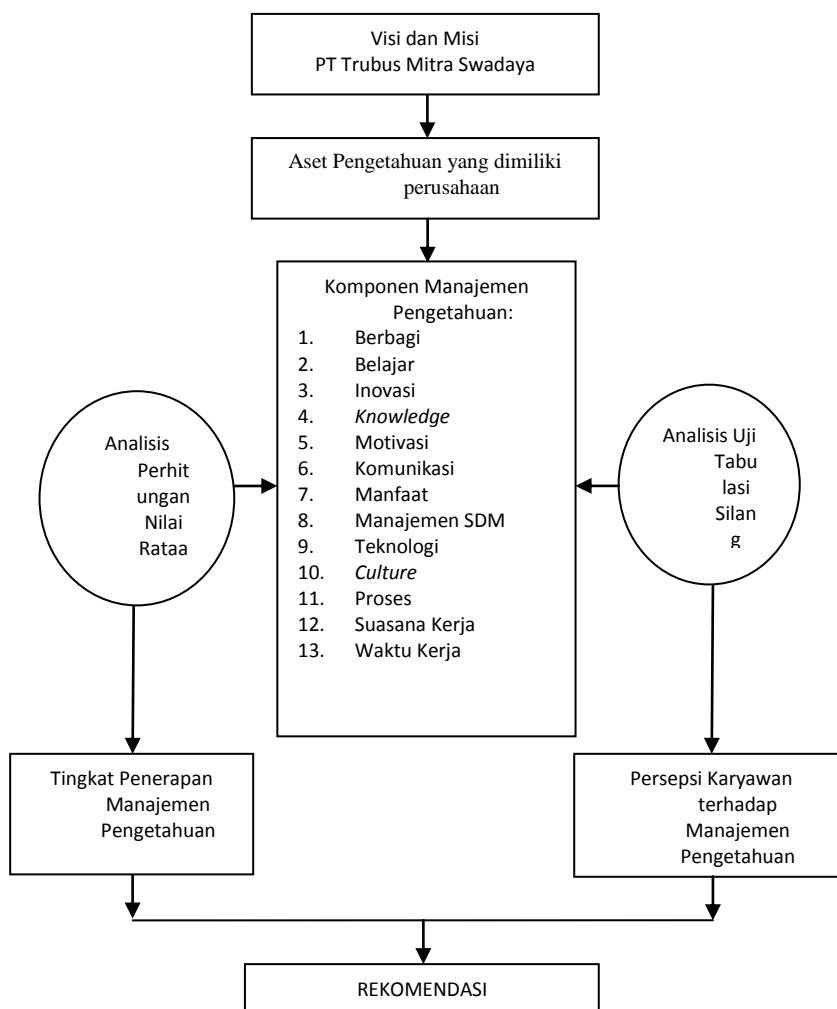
Visi dan Misi
PT Trubus Mitra Swadaya

Aset Pengetahuan yang dimiliki perusahaan

Komponen Manajemen Pengetahuan:
1. Berbagi
2. Belajar
3. Inovasi
4. *Knowledge*
5. Motivasi
6. Komunikasi
7. Manfaat
8. Manajemen SDM
9. Teknologi
10. *Culture*
11. Proses
12. Suasana Kerja
13. Waktu Kerja

Analisis Perhit ungan Nilai Rataa

Analisis Uji Tabu lasi Silan g

Tingkat Penerapan Manajemen Pengetahuan

Persepsi Karyawan terhadap Manajemen Pengetahuan

REKOMENDASI